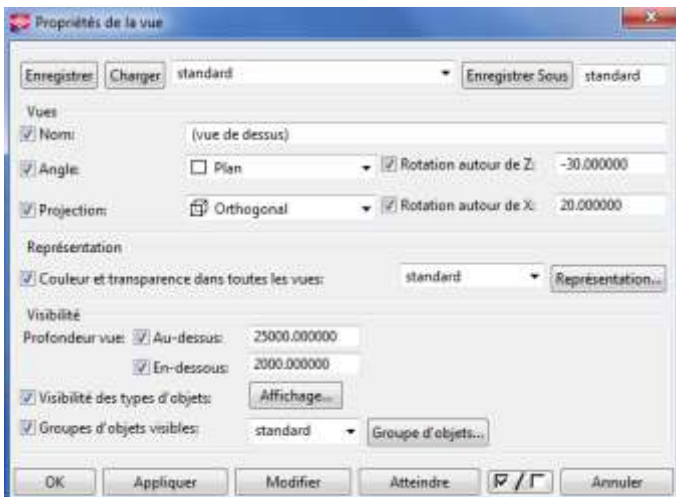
Propriétés de la vue

Enregistrer Charger standard Enregistrer Sous standard

Vues
Nom: (vue de dessus)
Angle: Plan Rotation autour de Z: -30.000000
Projection: Orthogonal Rotation autour de X: 20.000000

Représentation
Couleur et transparence dans toutes les vues: standard Représentation...

Visibilité
Profondeur vue: Au-dessus: 25000.000000
En-dessous: 2000.000000
Visibilité des types d'objets: Affichage...
Groupes d'objets visibles: standard Groupe d'objets...

OK Appliquer Modifier Atteindre Annuler